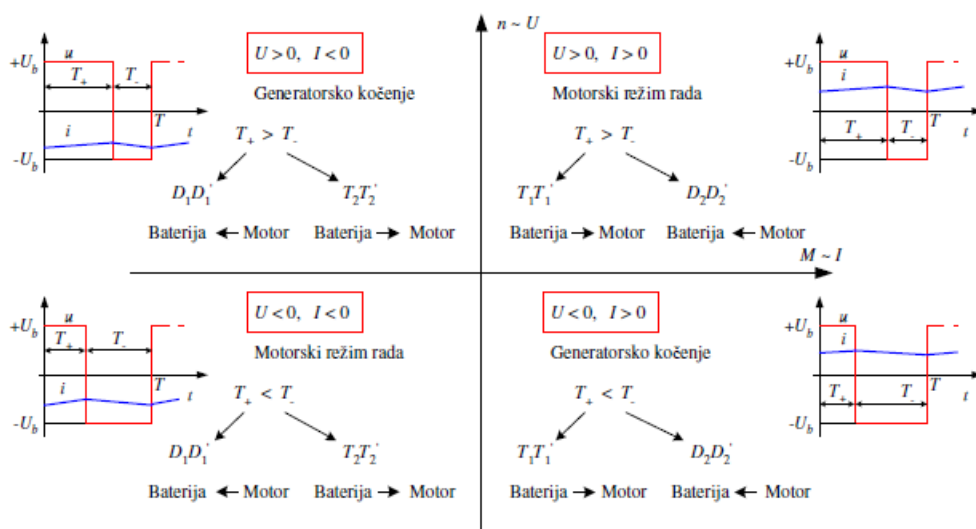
$n \sim U$

$+U_b$ $u$ $T_+$ $T_-$ $T$ $t$ $i$ $-U_b$

$U > 0, \;\; I < 0$

Generatorsko kočenje

$T_+ > T_-$

$D_1D_1^*$ $T_2T_2^*$

Baterija ← Motor Baterija → Motor

$U > 0, \;\; I > 0$

Motorski režim rada

$T_+ > T_-$

$T_1T_1^*$ $D_2D_2^*$

Baterija → Motor Baterija ← Motor

$u$ $+U_b$ $i$ $T_+$ $T_-$ $T$ $t$ $-U_b$

$M \sim I$

$+U_b$ $u$ $T_+$ $T_-$ $T$ $t$ $i$ $-U_b$

$U < 0, \;\; I < 0$

Motorski režim rada

$T_+ < T_-$

$D_1D_1^*$ $T_2T_2^*$

Baterija ← Motor Baterija → Motor

$U < 0, \;\; I > 0$

Generatorsko kočenje

$T_+ < T_-$

$T_1T_1^*$ $D_2D_2^*$

Baterija → Motor Baterija ← Motor

$u$ $+U_b$ $i$ $T_+$ $T_-$ $T$ $t$ $-U_b$